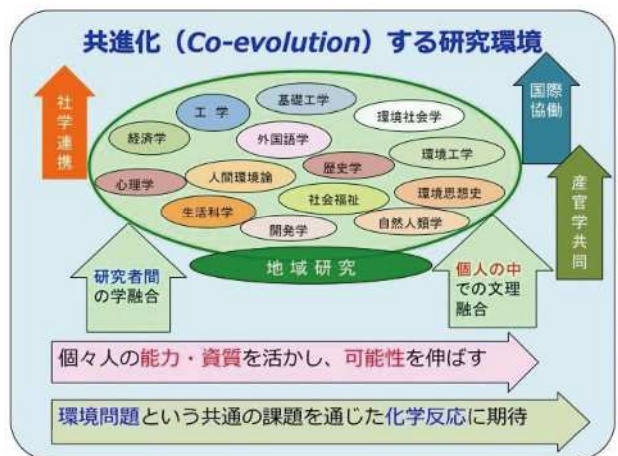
共進化（Co-evolution）する研究環境

社学連携

国際協働

産官学共同

工学
基礎工学
環境社会学
経済学
外国語学
環境工学
心理学
人間環境論
歴史学
環境思想史
生活科学
社会福祉
自然人類学
開発学

地域研究

研究者間の学融合

個人の中での文理融合

個々人の能力・資質を活かし、可能性を伸ばす

環境問題という共通の課題を通じた化学反応に期待